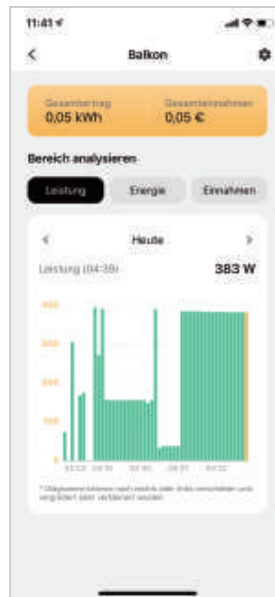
11:41

Balkon

Gesamtertrag
0,05 kWh

Gesamteinnahmen
0,05 €

Bereich analysieren

Leistung

Energie

Einnahmen

Heute

Leistung (04:39)

383 W

400

300

200

100

0

03:53

04:03

04:13

04:23

04:33

* Diagramme können nach rechts oder links verschoben und vergrößert oder verkleinert werden.